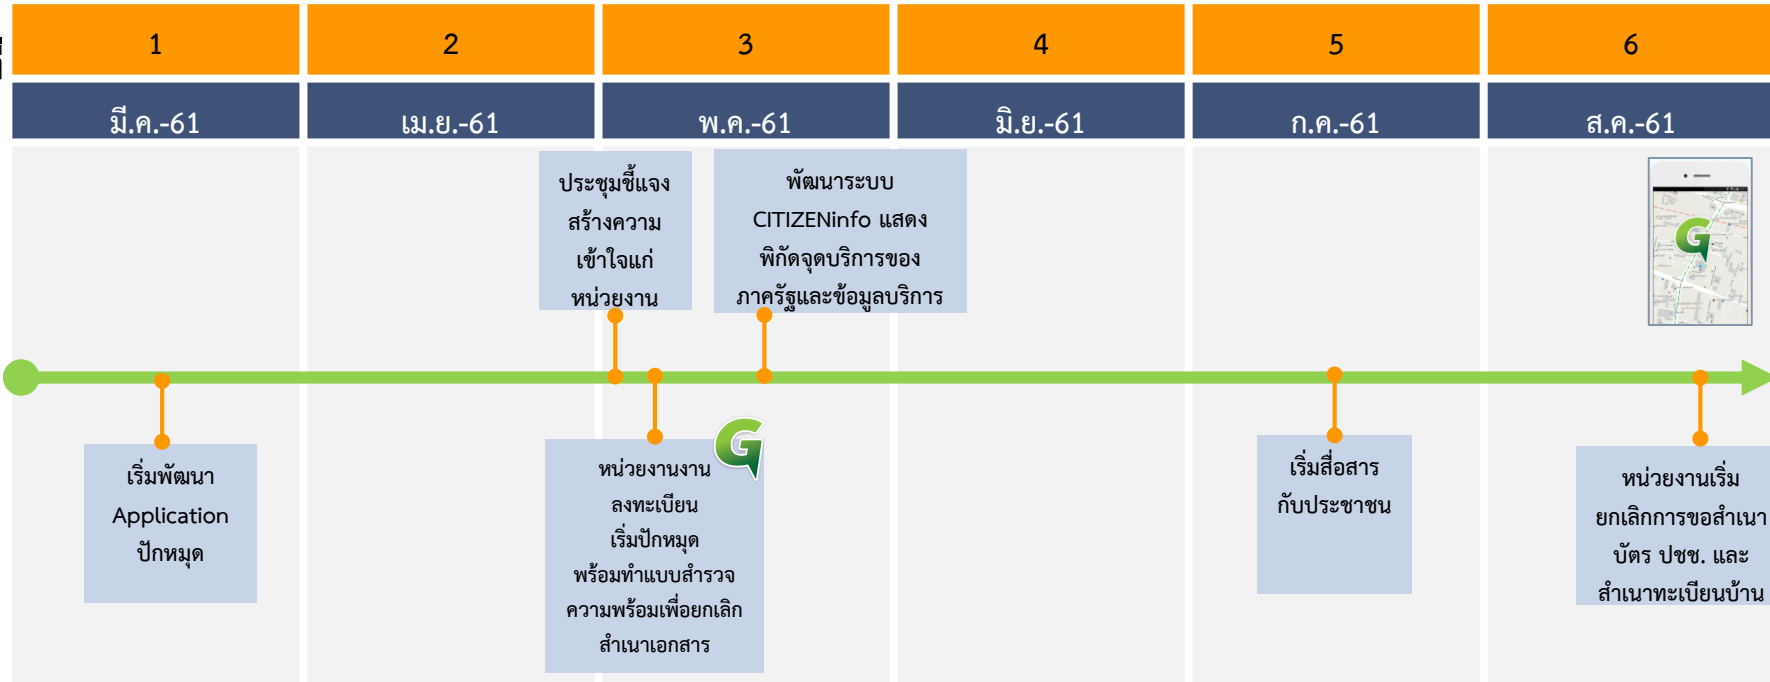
| 1 | 2 | 3 | 4 | 5 | 6 |
|---|---|---|---|---|---|
| มี.ค.-61 | เม.ย.-61 | พ.ค.-61 | มิ.ย.-61 | ก.ค.-61 | ส.ค.-61 |

ประชุมชี้แจงสร้างความเข้าใจแก่หน่วยงาน

พัฒนาระบบ CITIZENinfo แสดงพิกัดจุดบริการของภาครัฐและข้อมูลบริการ

เริ่มพัฒนา Application ปักหมุด

หน่วยงานงานลงทะเบียน เริ่มปักหมุด พร้อมทำแบบสำรวจความพร้อมเพื่อยกเลิกสำเนาเอกสาร

เริ่มสื่อสารกับประชาชน

หน่วยงานเริ่มยกเลิกการขอสำเนาบัตร ปชช. และสำเนาทะเบียนบ้าน